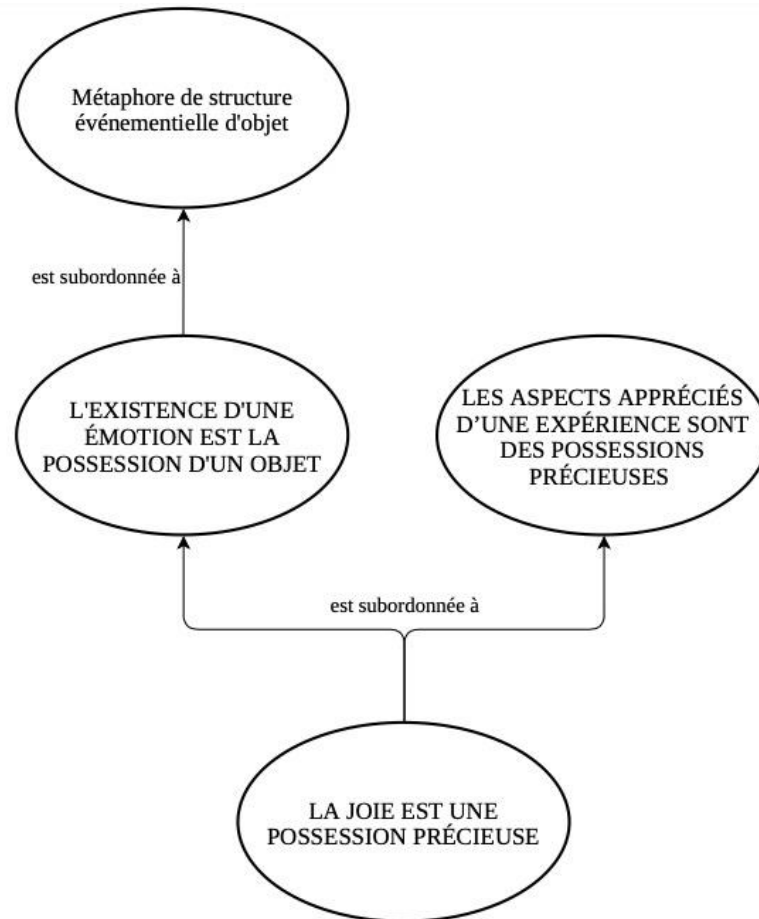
Métaphore de structure événementielle d'objet

est subordonnée à

L'EXISTENCE D'UNE ÉMOTION EST LA POSSESSION D'UN OBJET

LES ASPECTS APPRÉCIÉS D’UNE EXPÉRIENCE SONT DES POSSESSIONS PRÉCIEUSES

est subordonnée à

LA JOIE EST UNE POSSESSION PRÉCIEUSE